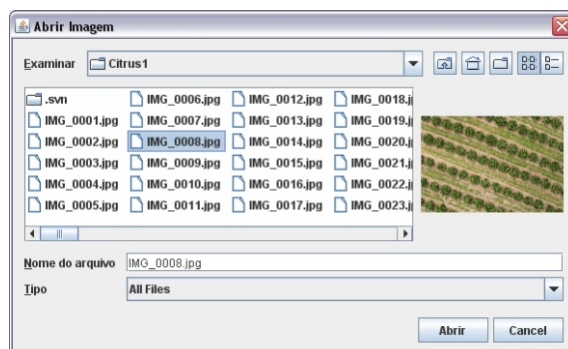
Abrir Imagem

Examinar Citrus1

.svn
IMG_0001.jpg
IMG_0002.jpg
IMG_0003.jpg
IMG_0004.jpg
IMG_0005.jpg
IMG_0006.jpg
IMG_0007.jpg
IMG_0008.jpg
IMG_0009.jpg
IMG_0010.jpg
IMG_0011.jpg
IMG_0012.jpg
IMG_0013.jpg
IMG_0014.jpg
IMG_0015.jpg
IMG_0016.jpg
IMG_0017.jpg
IMG_0018.j
IMG_0019.j
IMG_0020.j
IMG_0021.j
IMG_0022.j
IMG_0023.j

Nome do arquivo IMG_0008.jpg
Tipo All Files

Abrir Cancel